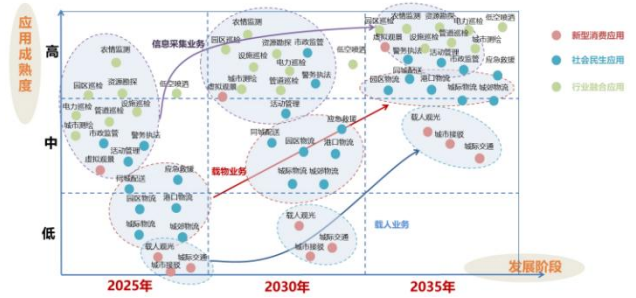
应用成熟度

高

中

低

2025年

2030年

2035年

发展阶段

新型消费应用
社会民生应用
行业融合应用

信息采集业务
载物业务
载人业务

农情监测
资源勘探
园区巡检
管道巡线
设施巡检
低空喷洒
电力巡检
城市测绘
市政监管
警务执法
活动管理
虚拟观景
应急救援
同城配送
园区物流
港口物流
城际物流
城郊物流
载人观光
城市接驳
城际交通

农情监测
资源勘探
市政监管
园区巡检
设施巡检
电力巡检
低空喷洒
城市测绘
警务执法
管道巡线
虚拟观景
活动管理
同城配送
应急救援
园区物流
港口物流
城际物流
城郊物流
载人观光
城际交通
城市接驳

园区巡检
农情监测
资源勘探
电力巡检
低空喷洒
虚拟观景
设施巡检
管道巡线
城市测绘
警务执法
市政监管
活动管理
应急救援
低空喷洒
同城配送
园区物流
港口物流
城际物流
城郊物流
城际物流
载人观光
城市接驳
城际交通